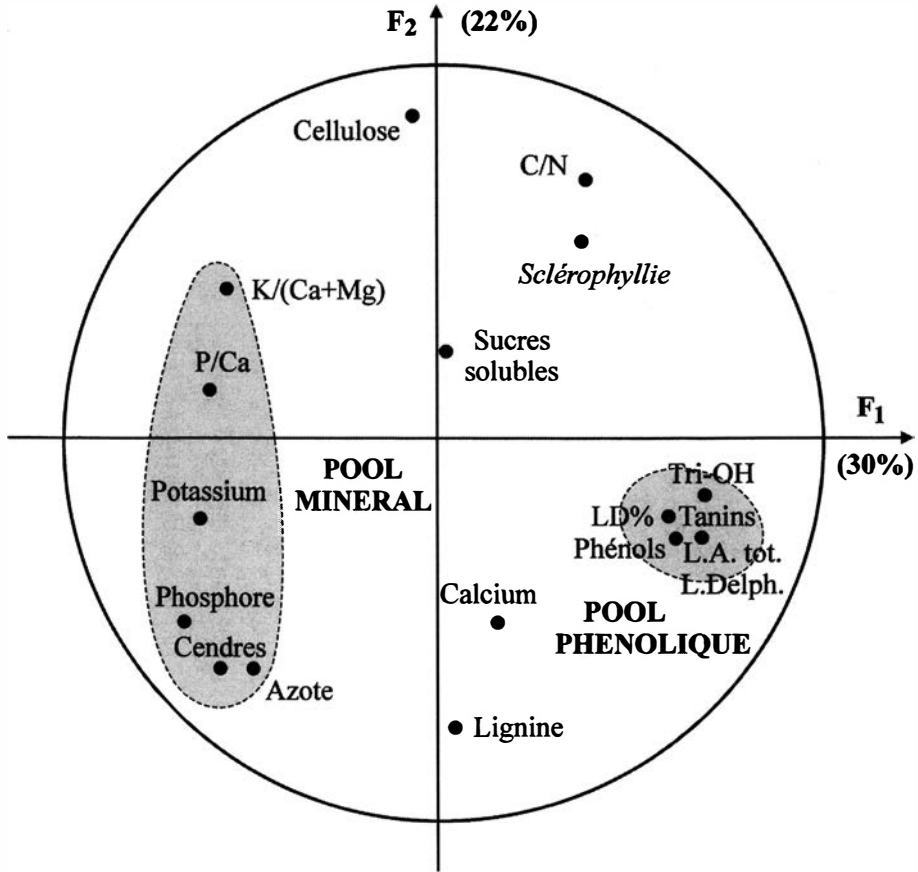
$F_2$ (22%)

Cellulose

C/N

Sclérophyllie

K/(Ca+Mg)

P/Ca

Sucres solubles

$F_1$

(30%)

POOL MINERAL

Potassium

Phosphore

Cendres

Azote

Tri-OH

LD%

Tanins

Phénols

L.A. tot.

L.Delph.

Calcium

POOL PHENOLIQUE

Lignine